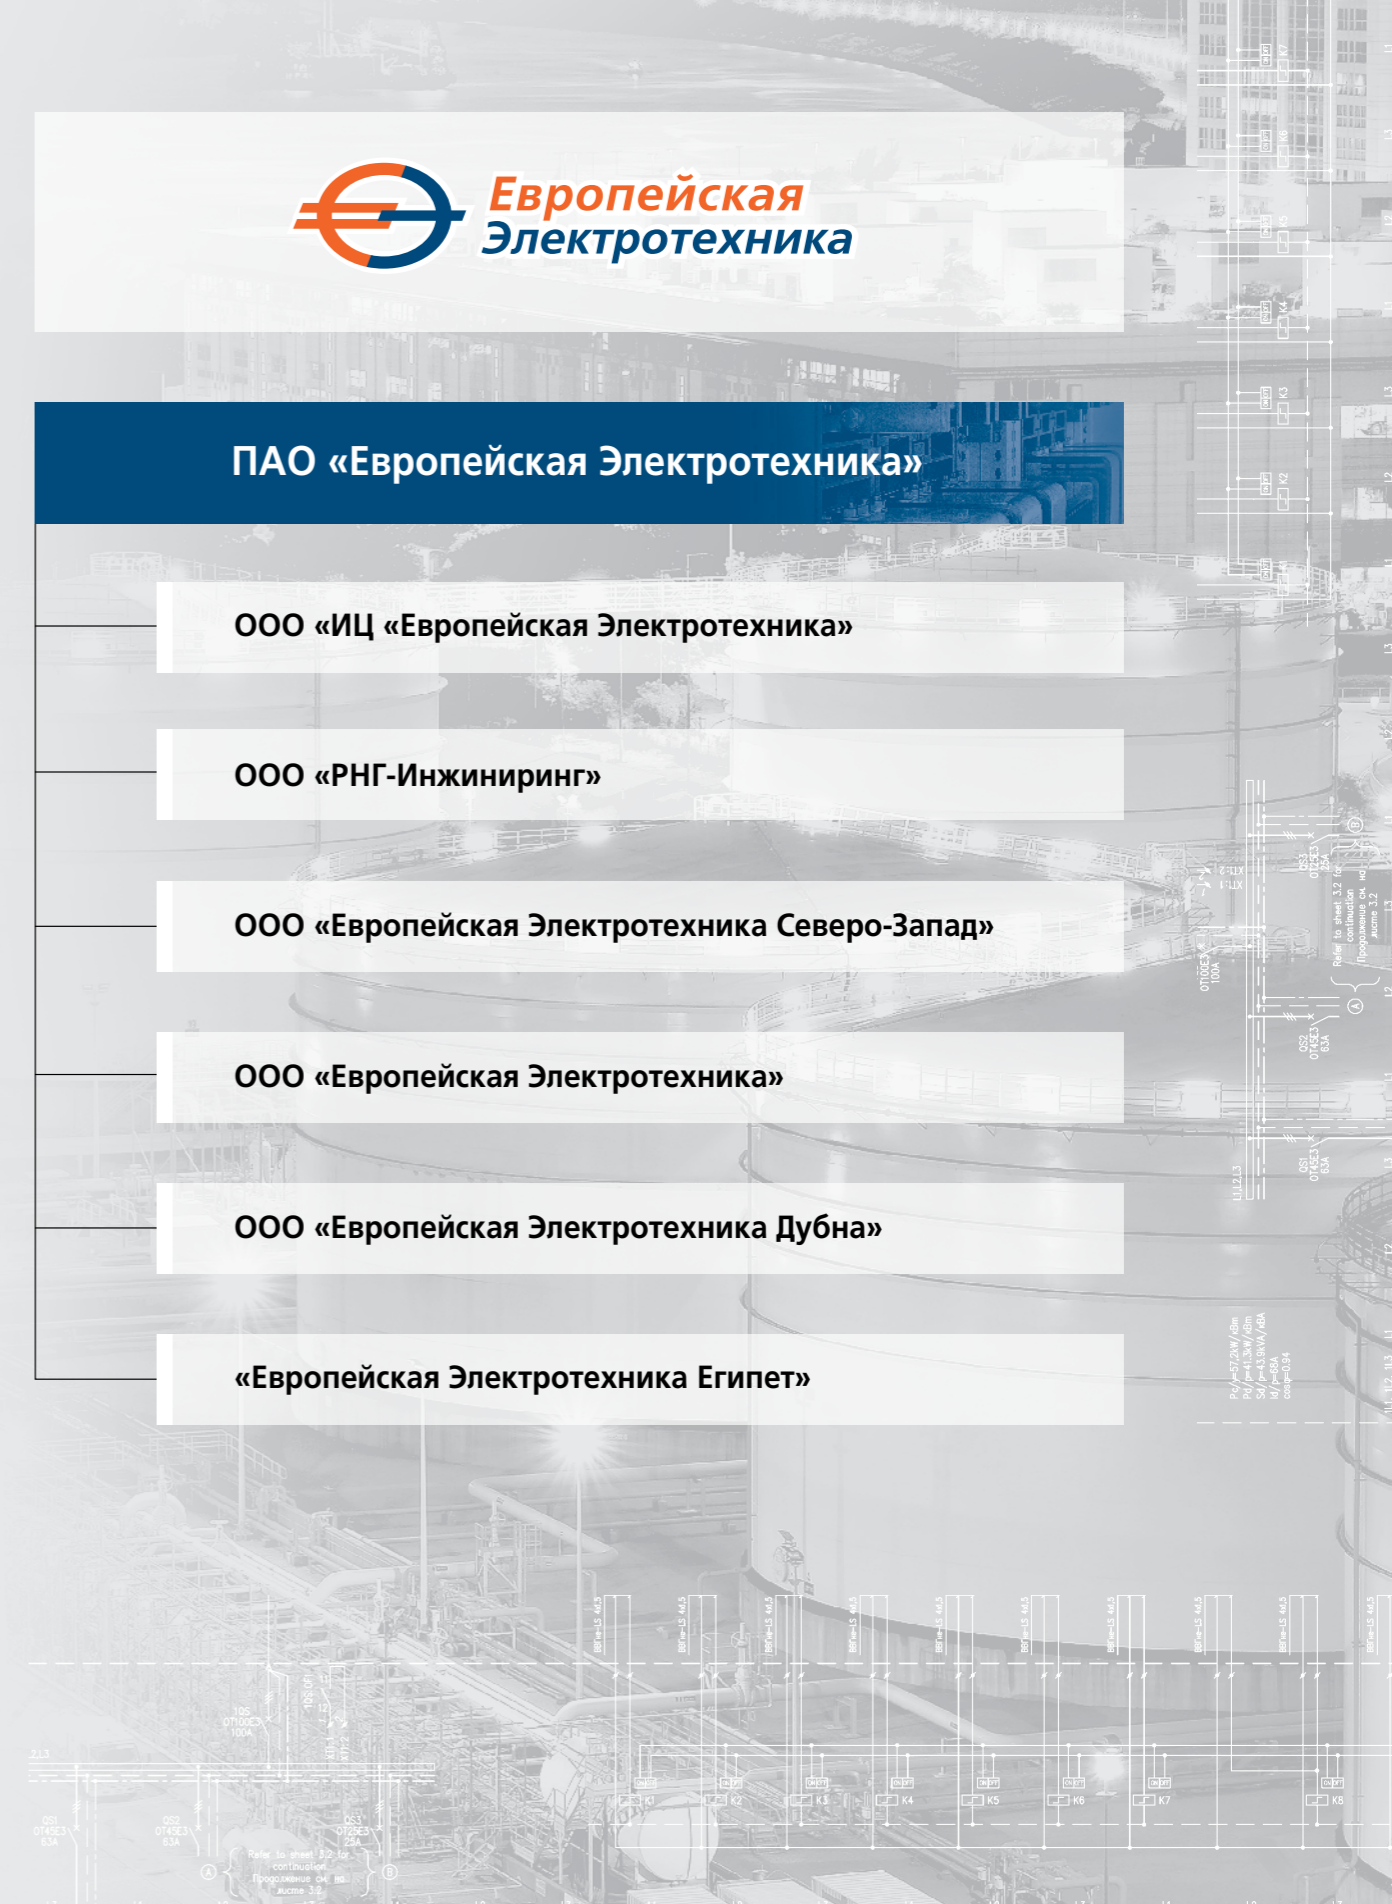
Европейская Электротехника

ПАО «Европейская Электротехника»

ООО «ИЦ «Европейская Электротехника»

ООО «РНГ-Инжиниринг»

ООО «Европейская Электротехника Северо-Запад»

ООО «Европейская Электротехника»

ООО «Европейская Электротехника Дубна»

«Европейская Электротехника Египет»